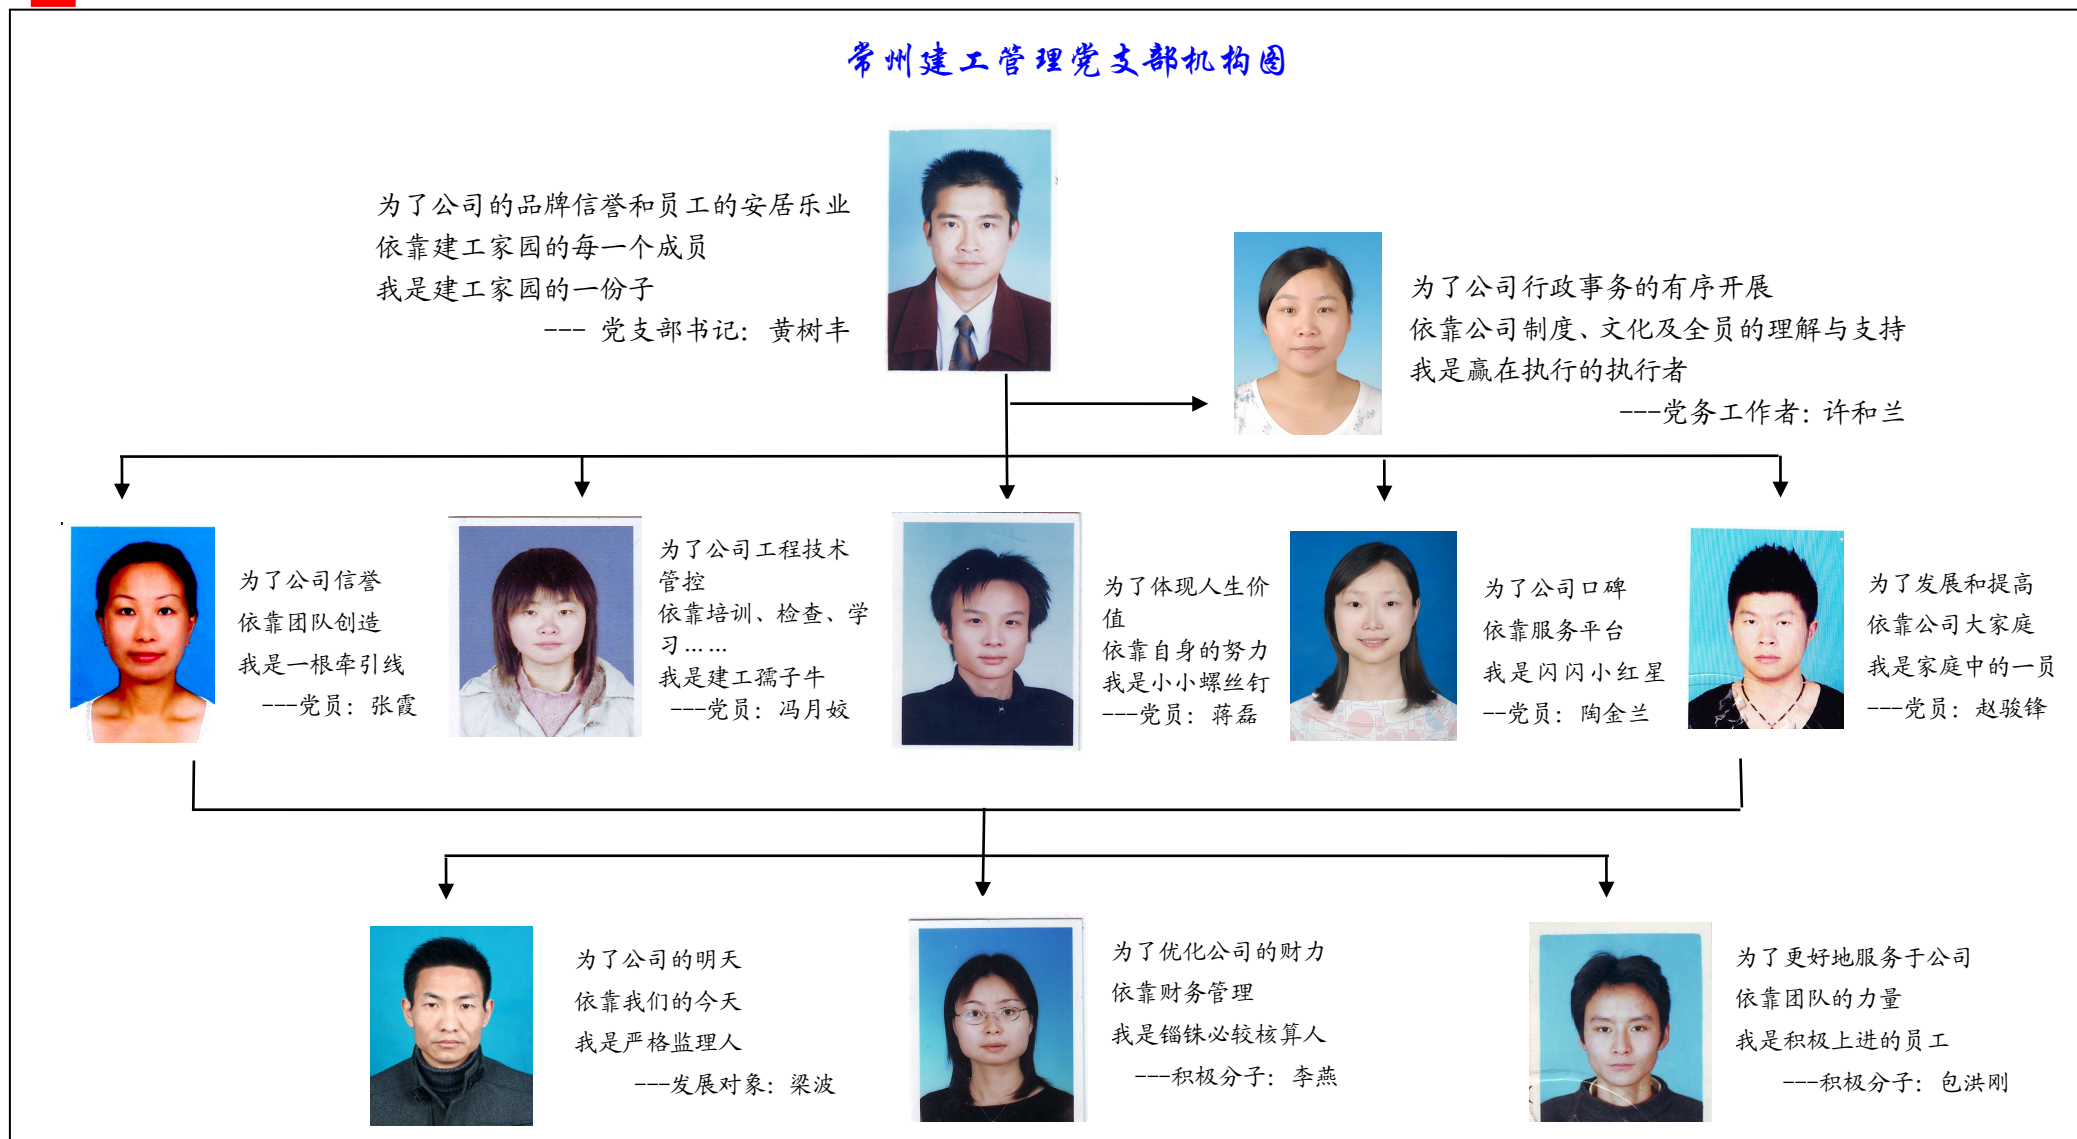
常州建工管理党支部机构图

为了公司的品牌信誉和员工的安居乐业
依靠建工家园的每一个成员
我是建工家园的一份子
--- 党支部书记：黄树丰

为了公司行政事务的有序开展
依靠公司制度、文化及全员的理解与支持
我是赢在执行的执行者
---党务工作者：许和兰

为了公司信誉
依靠团队创造
我是一根牵引线
---党员：张霞

为了公司工程技术管控
依靠培训、检查、学习……
我是建工孺子牛
---党员：冯月姣

为了体现人生价值
依靠自身的努力
我是小小螺丝钉
---党员：蒋磊

为了公司口碑
依靠服务平台
我是闪闪小红星
--党员：陶金兰

为了发展和提高
依靠公司大家庭
我是家庭中的一员
---党员：赵骏锋

为了公司的明天
依靠我们的今天
我是严格监理人
---发展对象：梁波

为了优化公司的财力
依靠财务管理
我是锱铢必较核算人
---积极分子：李燕

为了更好地服务于公司
依靠团队的力量
我是积极上进的员工
---积极分子：包洪刚